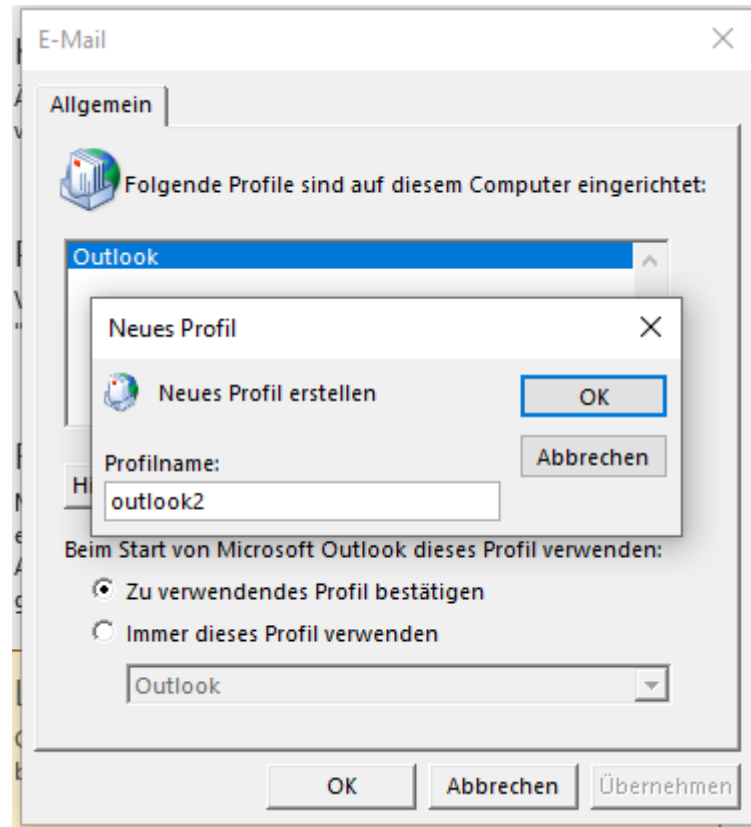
E-Mail

Allgemein

Folgende Profile sind auf diesem Computer eingerichtet:

Outlook

Neues Profil

Neues Profil erstellen

OK

Abbrechen

Profilname:

outlook2

Hi

Beim Start von Microsoft Outlook dieses Profil verwenden:

Zu verwendendes Profil bestätigen

Immer dieses Profil verwenden

Outlook

OK

Abbrechen

Übernehmen